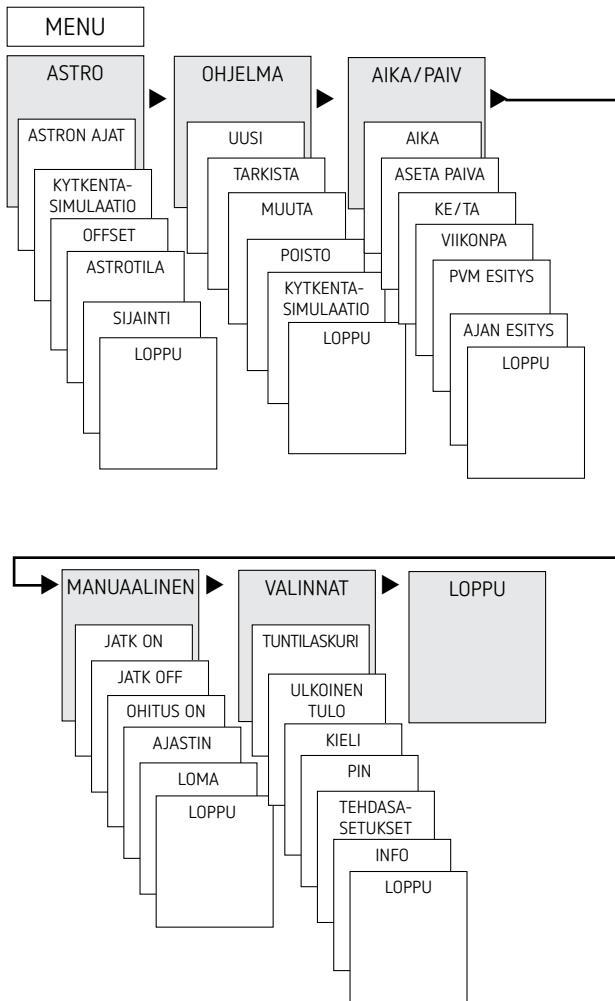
MENU

ASTRO
ASTRON AJAT
KYTKENTA-SIMULAATIO
OFFSET
ASTROTILA
SIJAINTI
LOPPU

OHJELMA
UUSI
TARKISTA
MUUTA
POISTO
KYTKENTA-SIMULAATIO
LOPPU

AIKA/PAIV
AIKA
ASETA PAIVA
KE/TA
VIIKONPA
PVM ESITYS
AJAN ESITYS
LOPPU

MANUAALINEN
JATK ON
JATK OFF
OHITUS ON
AJASTIN
LOMA
LOPPU

VALINNAT
TUNTILASKURI
ULKOINEN TULO
KIELI
PIN
TEHDASA-SETUKSET
INFO
LOPPU

LOPPU